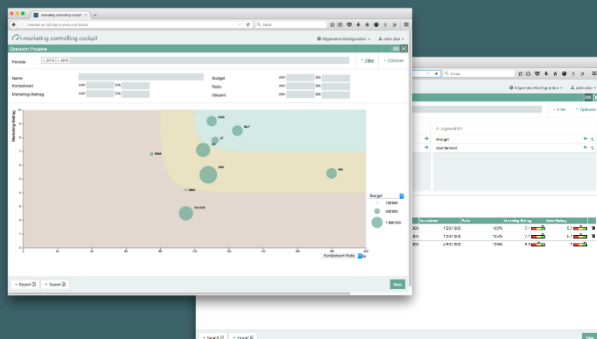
marketing controlling cockpit

Übersicht Projekte

Periode

Filter

Optionen

Name

Kontostand

von

bis

Marketing-Beitrag

von

bis

Budget

von

bis

Ratio

von

bis

Gesamt

von

bis

Kontostand Ratio

Budget

Export

Export

Neu

Budget

Kontostand

Marketing-Beitrag

Neu